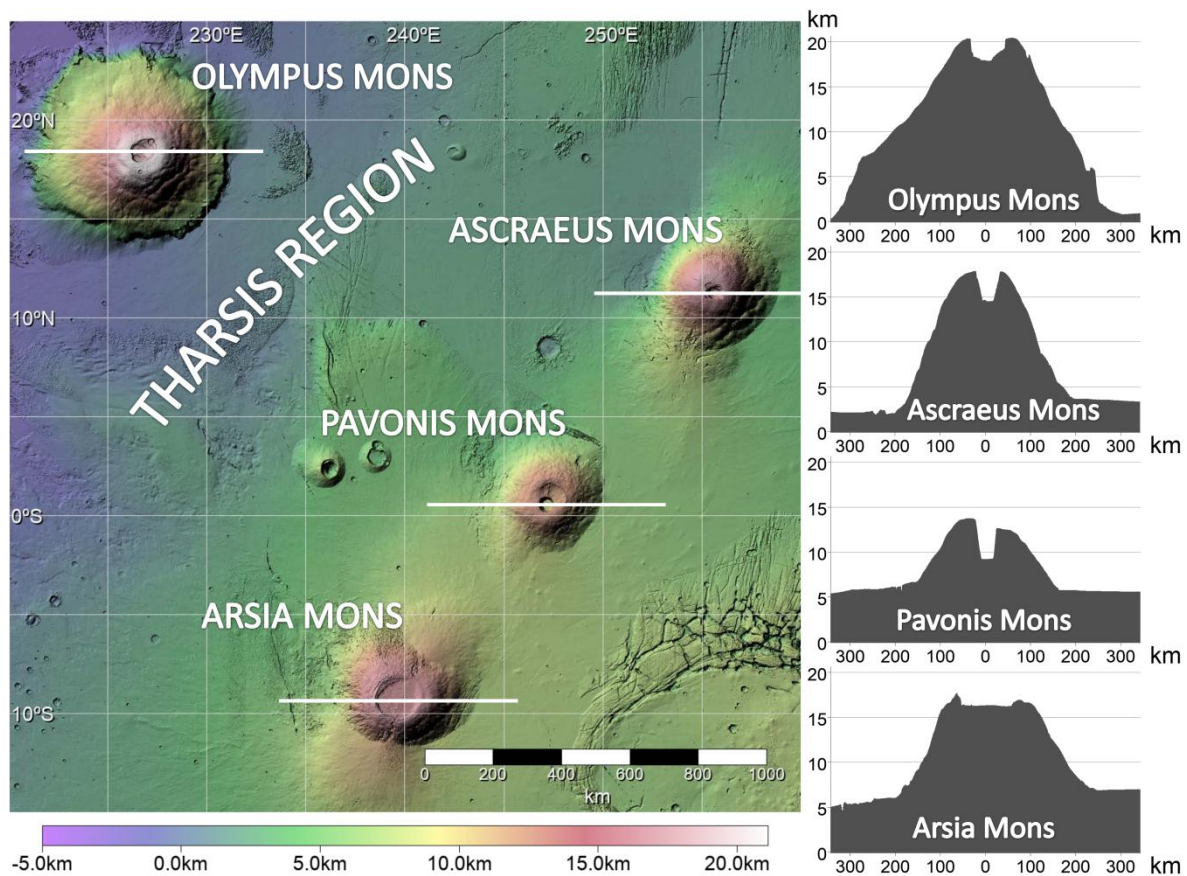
230ºE
240ºE
250ºE
OLYMPUS MONS
20ºN
THARSIS REGION
ASCRAEUS MONS
10ºN
PAVONIS MONS
0ºS
ARSIA MONS
10ºS
0 200 400 600 800 1000
km
-5.0km 0.0km 5.0km 10.0km 15.0km 20.0km

km
20
15
10
5
0
Olympus Mons
300 200 100 0 100 200 300
km
20
15
10
5
0
Ascraeus Mons
300 200 100 0 100 200 300
km
20
15
10
5
0
Pavonis Mons
300 200 100 0 100 200 300
km
20
15
10
5
0
Arsia Mons
300 200 100 0 100 200 300
km